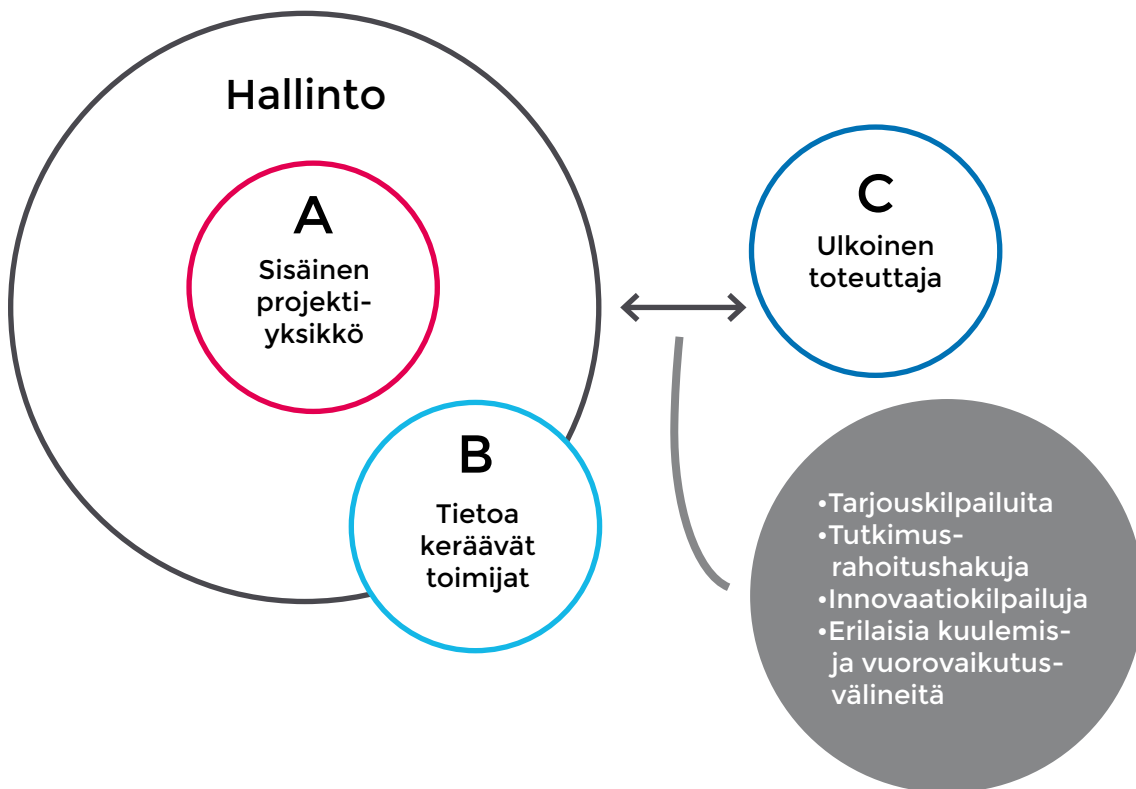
Hallinto

A
Sisäinen projektiyksikkö

B
Tietoa keräävät toimijat

C
Ulkoinen toteuttaja

•Tarjouskilpailuita
•Tutkimusrahoitushakuja
•Innovaatiokilpailuja
•Erilaisia kuulemis- ja vuorovaikutusvälineitä